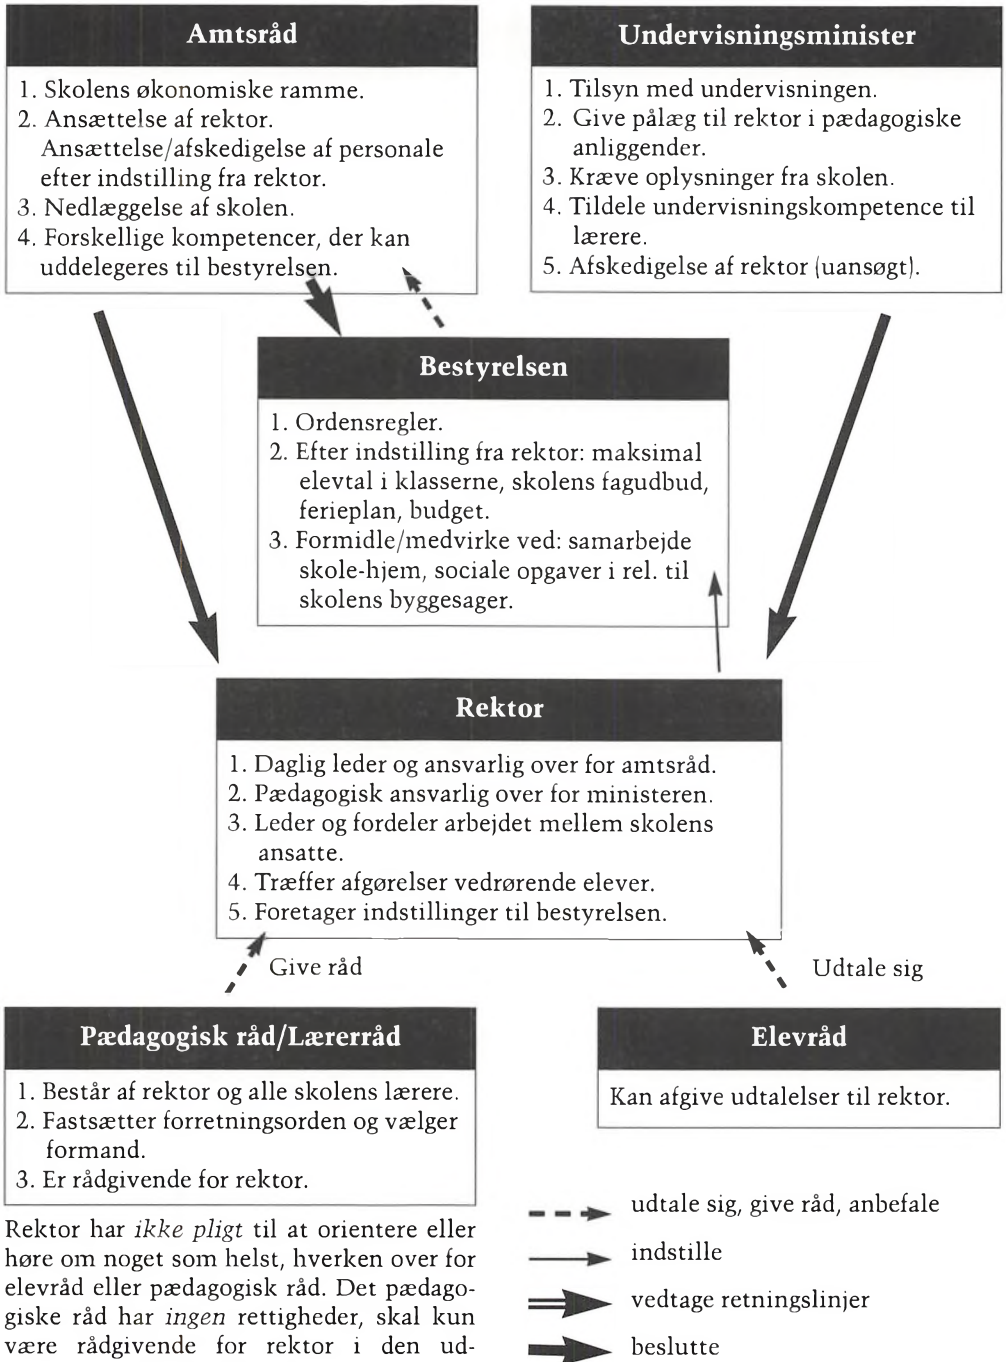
Amtsråd

1. Skolens økonomiske ramme.
2. Ansættelse af rektor. Ansættelse/afskedigelse af personale efter indstilling fra rektor.
3. Nedlæggelse af skolen.
4. Forskellige kompetencer, der kan uddelegeres til bestyrelsen.

Undervisningsminister

1. Tilsyn med undervisningen.
2. Give pålæg til rektor i pædagogiske anliggender.
3. Kræve oplysninger fra skolen.
4. Tildele undervisningskompetence til lærere.
5. Afskedigelse af rektor (uansøgt).

Bestyrelsen

1. Ordensregler.
2. Efter indstilling fra rektor: maksimal elevtal i klasserne, skolens fagudbud, ferieplan, budget.
3. Formidle/medvirke ved: samarbejde skole-hjem, sociale opgaver i rel. til skolens byggesager.

Rektor

1. Daglig leder og ansvarlig over for amtsråd.
2. Pædagogisk ansvarlig over for ministeren.
3. Leder og fordeler arbejdet mellem skolens ansatte.
4. Træffer afgørelser vedrørende elever.
5. Foretager indstillinger til bestyrelsen.

Give råd

Udtale sig

Pædagogisk råd/Lærerråd

1. Består af rektor og alle skolens lærere.
2. Fastsætter forretningsorden og vælger formand.
3. Er rådgivende for rektor.

Elevråd

Kan afgive udtalelser til rektor.

Rektor har *ikke pligt* til at orientere eller høre om noget som helst, hverken over for elevråd eller pædagogisk råd. Det pædagogiske råd har *ingen* rettigheder, skal kun være rådgivende for rektor i den ud-

udtale sig, give råd, anbefale
indstille
vedtage retningslinjer
beslutte